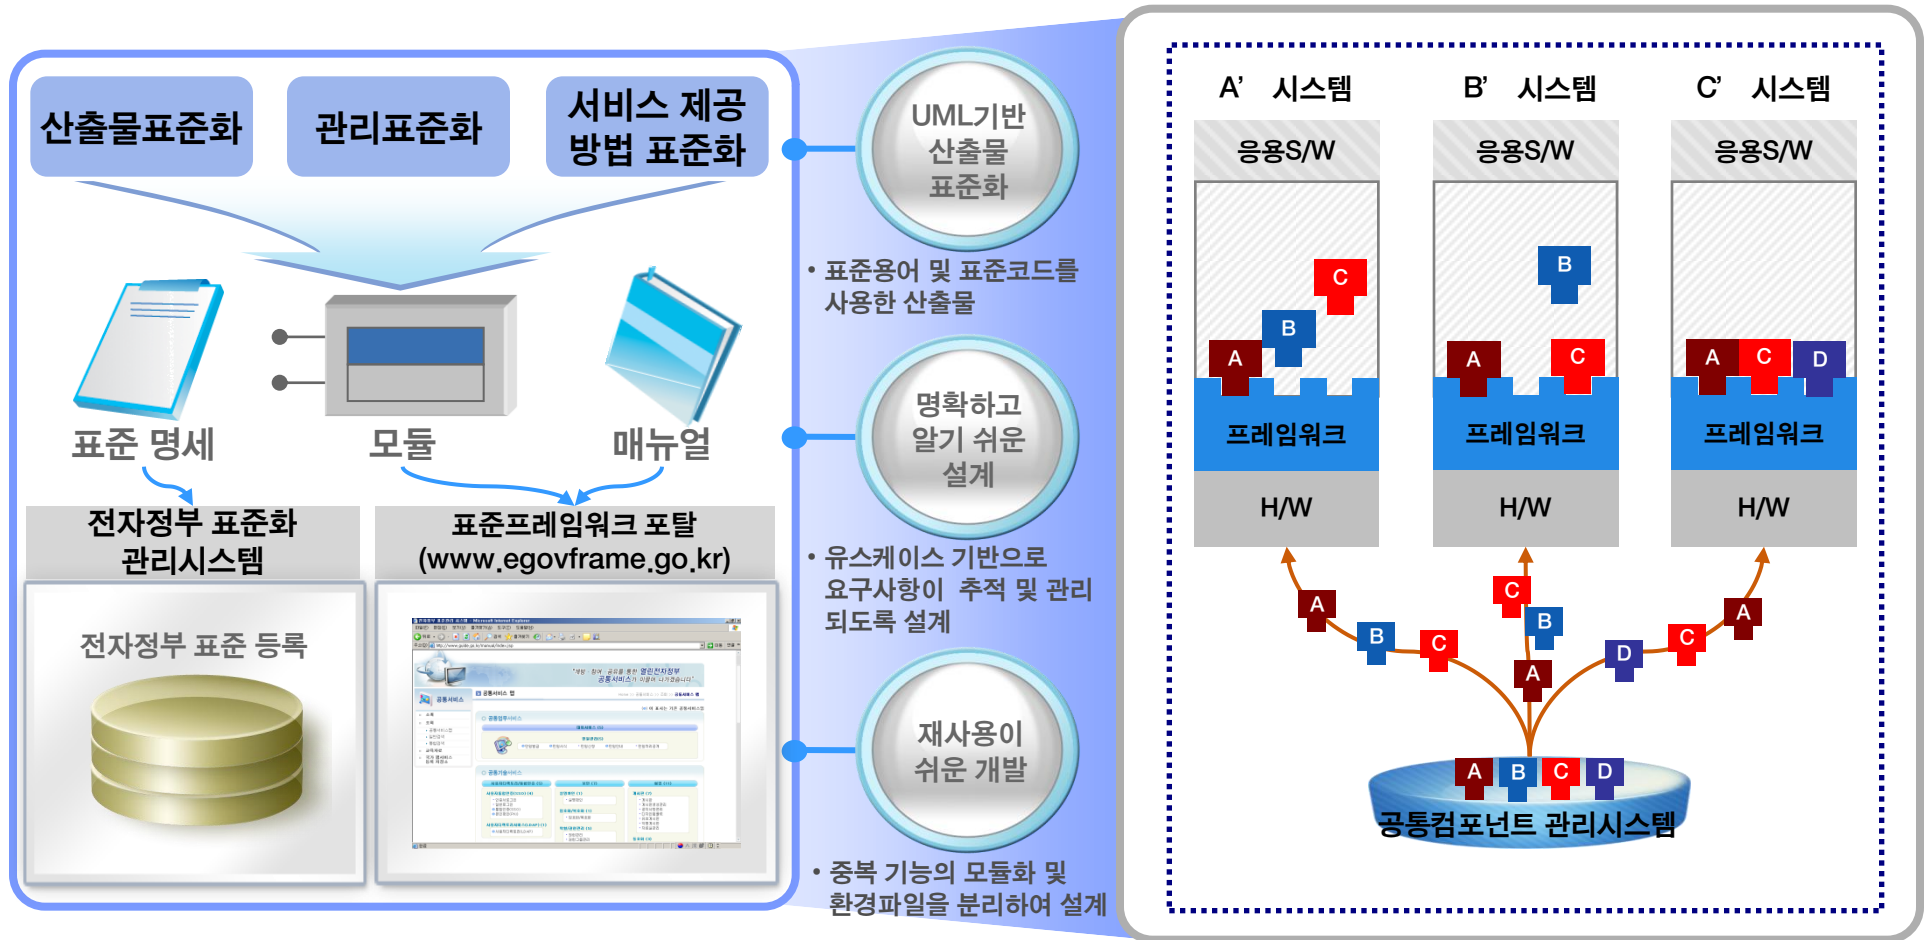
산출물표준화

관리표준화

서비스 제공 방법 표준화

표준 명세

모듈

매뉴얼

전자정부 표준화 관리시스템

표준프레임워크 포탈 (www.egovframe.go.kr)

전자정부 표준 등록

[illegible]

UML기반 산출물 표준화

• 표준용어 및 표준코드를 사용한 산출물

명확하고 알기 쉬운 설계

• 유스케이스 기반으로 요구사항이 추적 및 관리 되도록 설계

재사용이 쉬운 개발

• 중복 기능의 모듈화 및 환경파일을 분리하여 설계

A' 시스템

B' 시스템

C' 시스템

응용S/W

응용S/W

응용S/W

C
B
A

B
A
C

A
C
D

프레임워크

프레임워크

프레임워크

H/W

H/W

H/W

A
B
C
C
B
A
D
C
A

A
B
C
D

공통컴포넌트 관리시스템